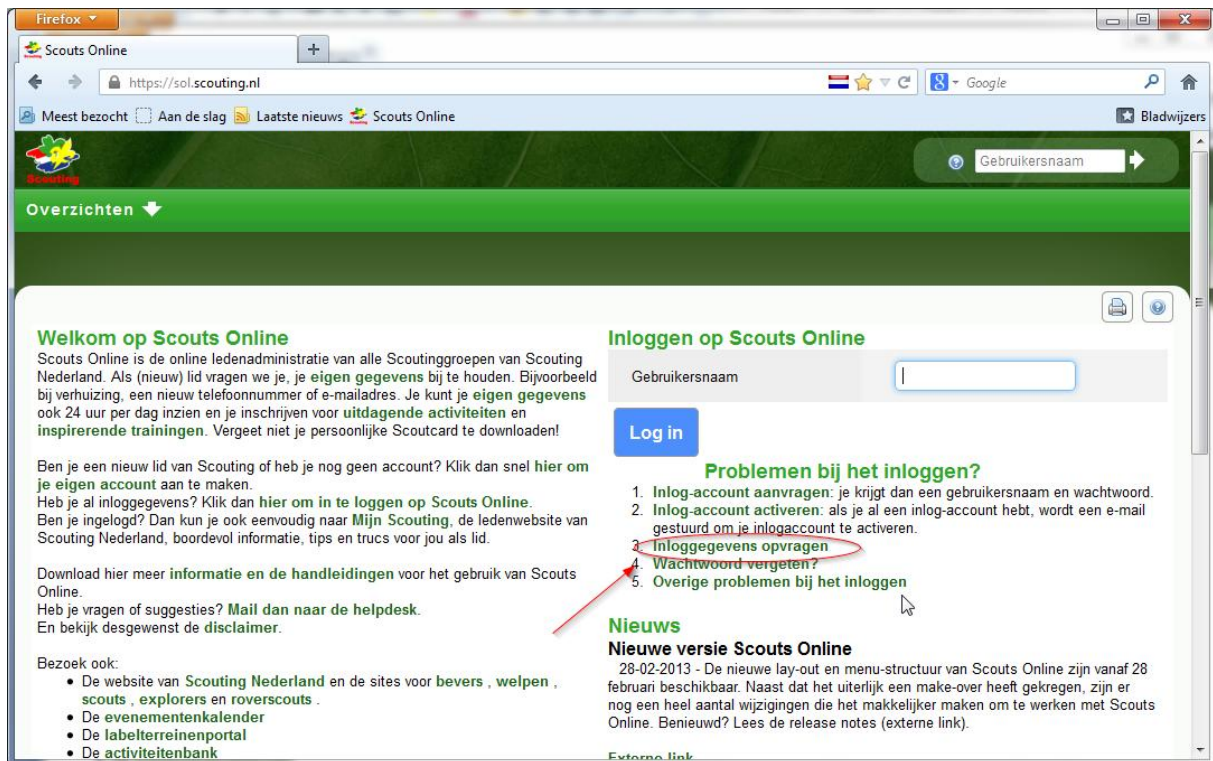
Firefox

Scouts Online

https://sol.scouting.nl

Google

Meest bezocht Aan de slag Laatste nieuws Scouts Online

Bladwijzers

Scouting

Gebruikersnaam

Overzichten

Welkom op Scouts Online

Scouts Online is de online ledenadministratie van alle Scoutinggroepen van Scouting Nederland. Als (nieuw) lid vragen we je, je eigen gegevens bij te houden. Bijvoorbeeld bij verhuizing, een nieuw telefoonnummer of e-mailadres. Je kunt je eigen gegevens ook 24 uur per dag inzien en je inschrijven voor uitdagende activiteiten en inspirerende trainingen. Vergeet niet je persoonlijke Scoutcard te downloaden!

Ben je een nieuw lid van Scouting of heb je nog geen account? Klik dan snel hier om je eigen account aan te maken.
Heb je al inloggegevens? Klik dan hier om in te loggen op Scouts Online.
Ben je ingelogd? Dan kun je ook eenvoudig naar Mijn Scouting, de ledenwebsite van Scouting Nederland, boordevol informatie, tips en trucs voor jou als lid.

Download hier meer informatie en de handleidingen voor het gebruik van Scouts Online.
Heb je vragen of suggesties? Mail dan naar de helpdesk.
En bekijk desgewenst de disclaimer.

Bezoek ook:
• De website van Scouting Nederland en de sites voor bevers , welpen , scouts , explorers en roverscouts .
• De evenementenkalender
• De labelterreinenportal
• De activiteitenbank

Inloggen op Scouts Online

Gebruikersnaam

Log in

Problemen bij het inloggen?

1. Inlog-account aanvragen: je krijgt dan een gebruikersnaam en wachtwoord.
2. Inlog-account activeren: als je al een inlog-account hebt, wordt een e-mail gestuurd om je inlogaccount te activeren.
3. Inloggegevens opvragen
4. Wachtwoord vergeten?
5. Overige problemen bij het inloggen

Nieuws

Nieuwe versie Scouts Online

28-02-2013 - De nieuwe lay-out en menu-structuur van Scouts Online zijn vanaf 28 februari beschikbaar. Naast dat het uiterlijk een make-over heeft gekregen, zijn er nog een heel aantal wijzigingen die het makkelijker maken om te werken met Scouts Online. Benieuwd? Lees de release notes (externe link).

Externe link